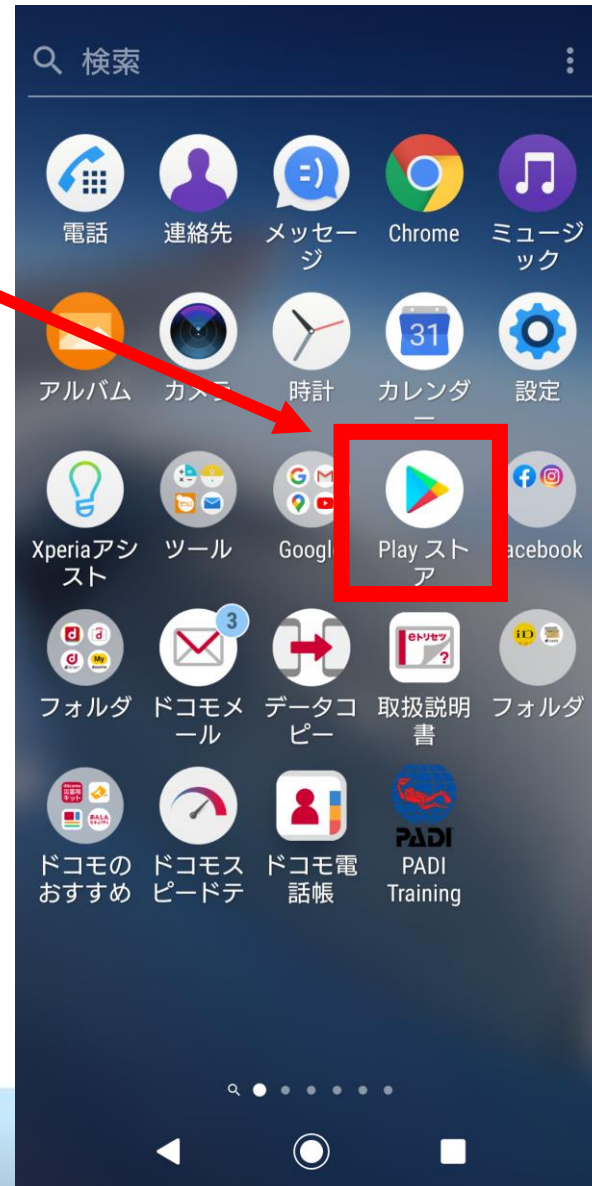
検索

電話
連絡先
メッセージ
Chrome
ミュージック

アルバム
カメラ
時計
31
カレンダー
設定

Xperiaアシスト
ツール
Googl
Play ストア
acebook

フォルダ
3
ドコモメール
データコピー
eトリセツ
取扱説明書
フォルダ

ドコモのおすすめ
ドコモスピードテ
ドコモ電話帳
PADI
PADI Training